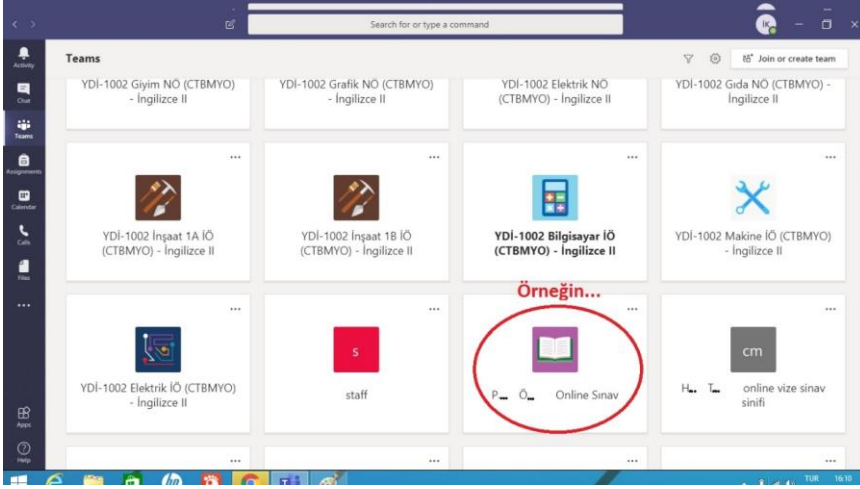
Search for or type a command

Activity
Chat
Teams
Assignments
Calendar
Calls
Files
...
Apps
Help

Teams

Join or create team

YDİ-1002 Giyim NÖ (CTBMYO) - İngilizce II

YDİ-1002 Grafik NÖ (CTBMYO) - İngilizce II

YDİ-1002 Elektrik NÖ (CTBMYO) - İngilizce II

YDİ-1002 Gıda NÖ (CTBMYO) - İngilizce II

...

YDİ-1002 İnşaat 1A İÖ (CTBMYO) - İngilizce II

...

YDİ-1002 İnşaat 1B İÖ (CTBMYO) - İngilizce II

...

YDİ-1002 Bilgisayar İÖ (CTBMYO) - İngilizce II

...

YDİ-1002 Makine İÖ (CTBMYO) - İngilizce II

Örneğin...

...

YDİ-1002 Elektrik İÖ (CTBMYO) - İngilizce II

...

S

staff

...

P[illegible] Ö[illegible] Online Sınav

...

cm

H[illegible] T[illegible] online vize sinav sinifi

...

...

...

TUR 16:10